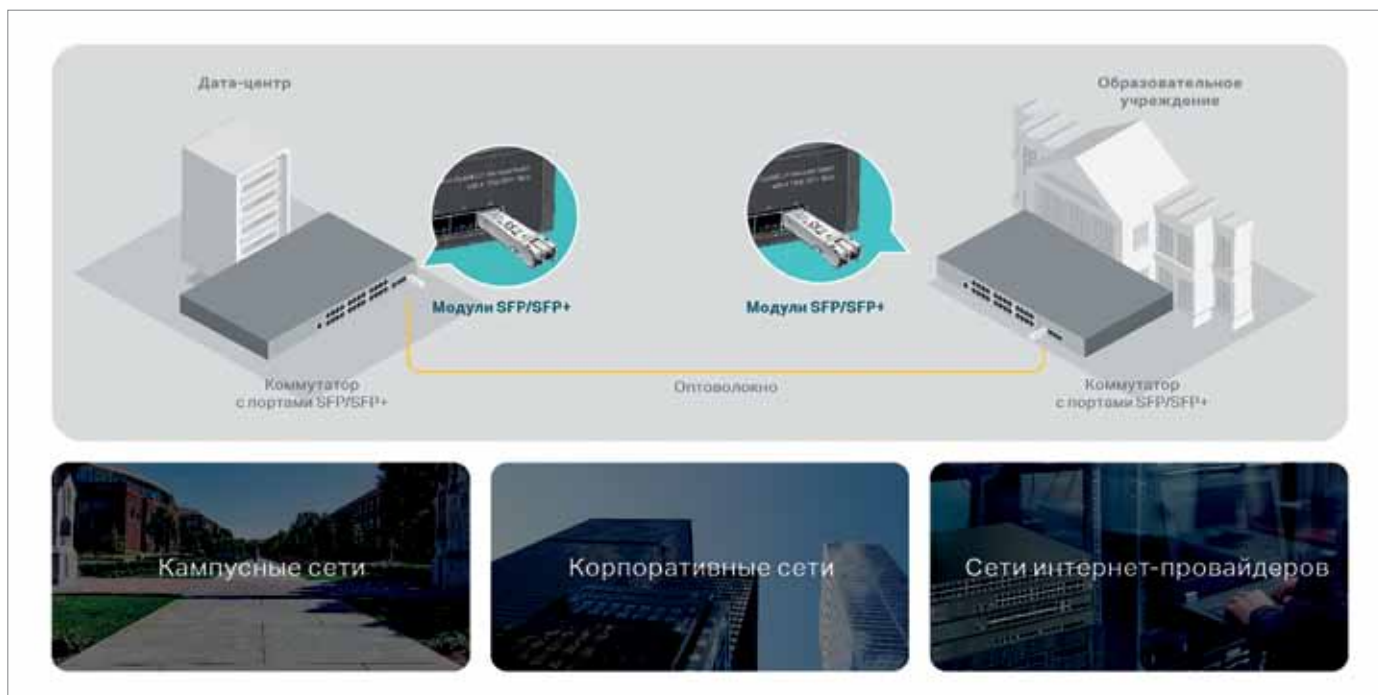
Дата-центр

Образовательное учреждение

Модули SFP/SFP+

Модули SFP/SFP+

Коммутатор с портами SFP/SFP+

Оптоволокно

Коммутатор с портами SFP/SFP+

Кампусные сети

Корпоративные сети

Сети интернет-провайдеров